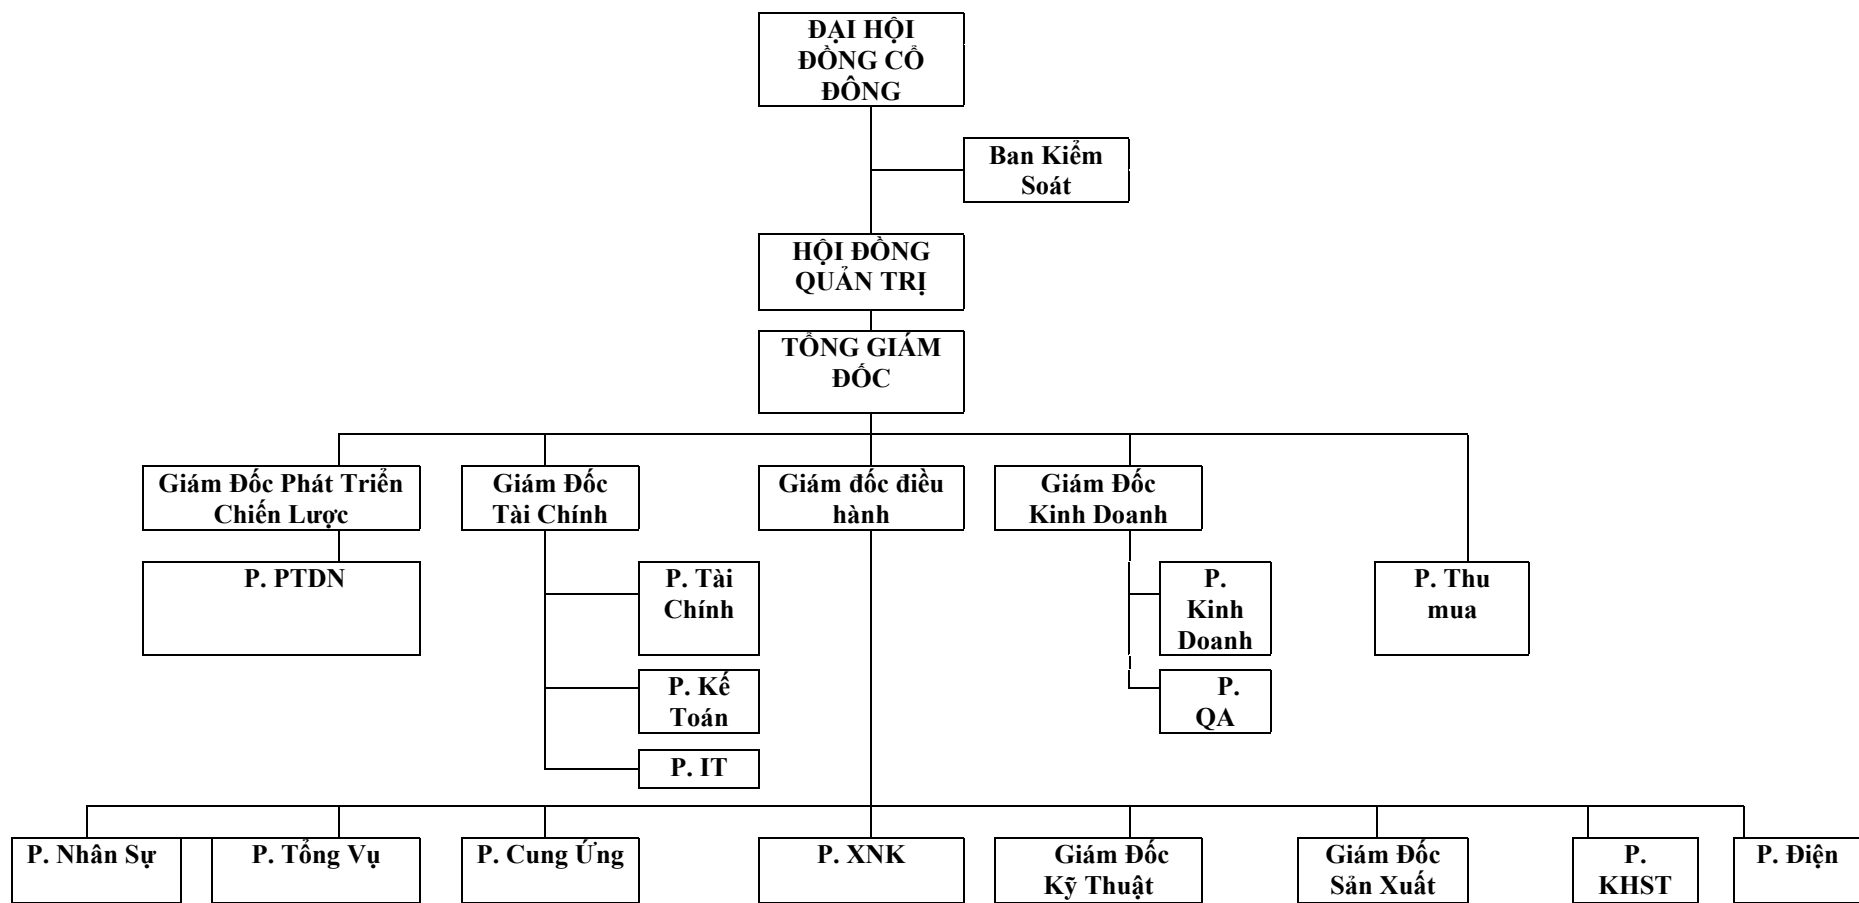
ĐẠI HỘI ĐỒNG CỔ ĐÔNG

Ban Kiểm Soát

HỘI ĐỒNG QUẢN TRỊ

TỔNG GIÁM ĐỐC

Giám Đốc Phát Triển Chiến Lược

Giám Đốc Tài Chính

Giám đốc điều hành

Giám Đốc Kinh Doanh

P. PTDN

P. Tài Chính

P. Kế Toán

P. IT

P. Kinh Doanh

P. QA

P. Thu mua

P. Nhân Sự

P. Tổng Vụ

P. Cung Ứng

P. XNK

Giám Đốc Kỹ Thuật

Giám Đốc Sản Xuất

P. KHST

P. Điện